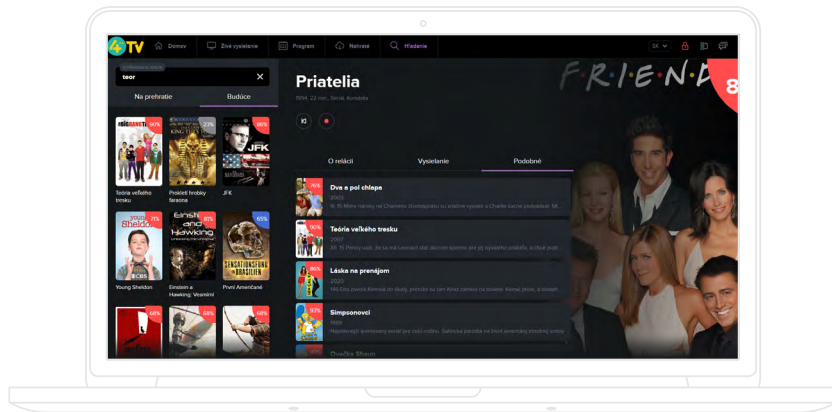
4TV Domov Živé vysielanie Program Nahrané Hľadanie SK

teor

Na prehratie Budúce

THE BIG BANG THEORY 50% Teória veľkého tresku

27% Prekliatí hrobky faraona

86% JFK JFK

71% Young Sheldon

81% Einstein and Hawking Einstein a Hawking: Vesmírni

65% Prví Američania

Priatelia

1994, 22 min., Sitcom, Komédia

F·R·I·E·N·D·S

O relácii Vysielanie Podobné

76% Dva a pol chlapa
2003
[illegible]

90% Teória veľkého tresku
2007
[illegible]

86% Láska na prenájom
2020
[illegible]

93% Simpsonovci
1989
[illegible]

Ovečka Shaun